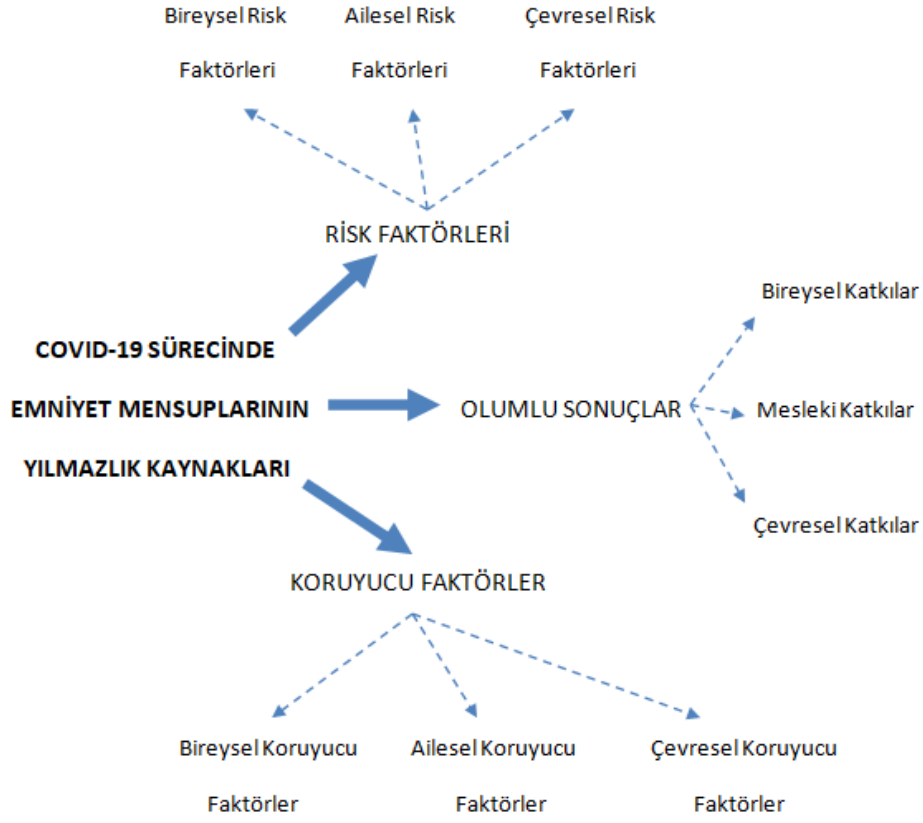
Bireysel Risk Faktörleri

Ailesel Risk Faktörleri

Çevresel Risk Faktörleri

RİSK FAKTÖRLERİ

COVID-19 SÜRECİNDE EMNİYET MENSUPLARININ YILMAZLIK KAYNAKLARI

OLUMLU SONUÇLAR

Bireysel Katkılar

Mesleki Katkılar

Çevresel Katkılar

KORUYUCU FAKTÖRLER

Bireysel Koruyucu Faktörler

Ailesel Koruyucu Faktörler

Çevresel Koruyucu Faktörler